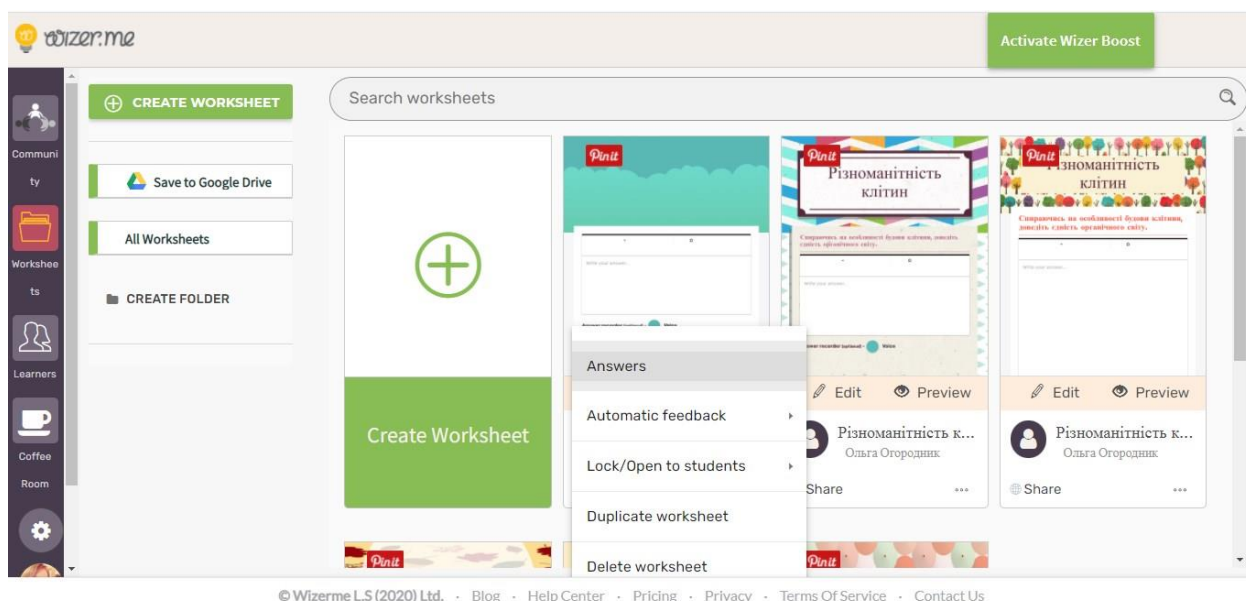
wizer.me

Activate Wizer Boost

Community

Worksheets

Learners

Coffee Room

CREATE WORKSHEET

Save to Google Drive

All Worksheets

CREATE FOLDER

Search worksheets

Create Worksheet

Pinit

Pinit

Різноманітність клітин

Переконайтесь на особливості будови клітини, доведіть єдність органічного світу.

Edit

Preview

Різноманітність к...

Ольга Огородник

Share

Pinit

Різноманітність клітин

Переконайтесь на особливості будови клітини, доведіть єдність органічного світу.

Edit

Preview

Різноманітність к...

Ольга Огородник

Share

Answers

Automatic feedback

Lock/Open to students

Duplicate worksheet

Delete worksheet

Pinit

Pinit

© Wizerme L.S (2020) Ltd. · Blog · Help Center · Pricing · Privacy · Terms Of Service · Contact Us